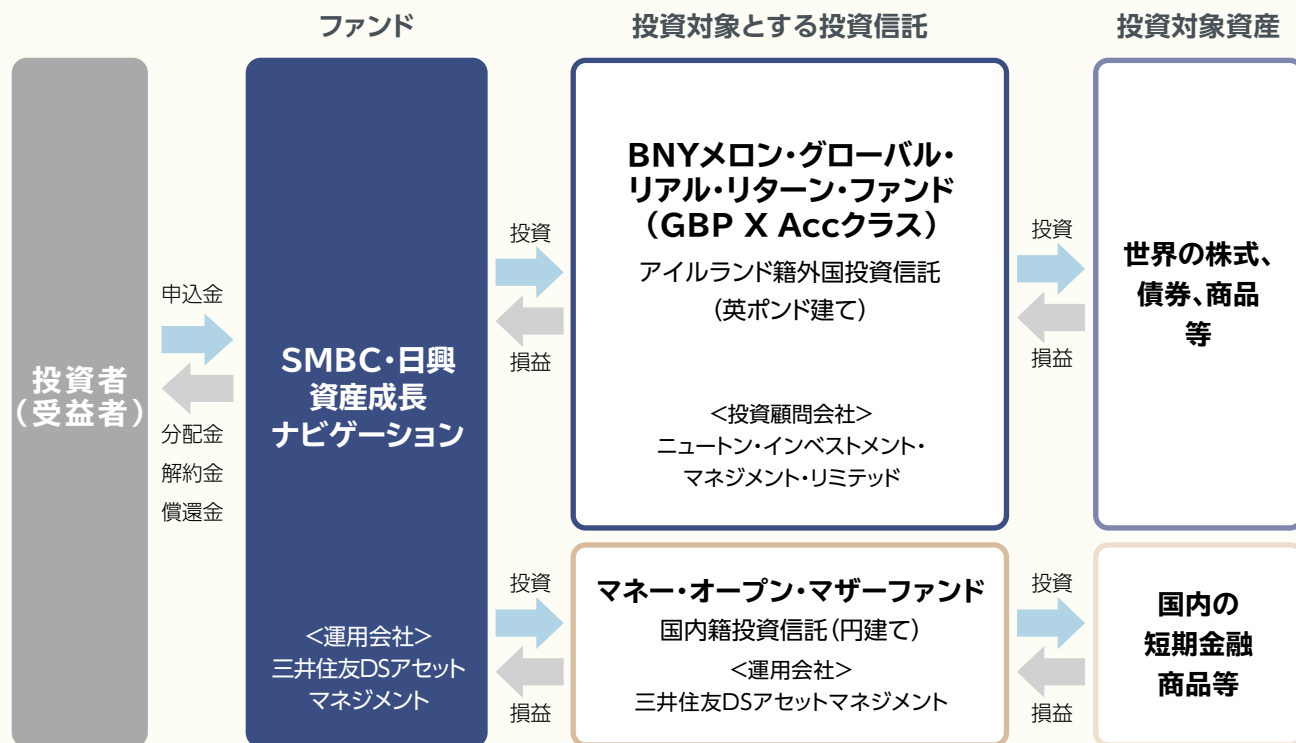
ファンド

投資対象とする投資信託

投資対象資産

投資者
(受益者)

申込金

分配金
解約金
償還金

SMBC・日興
資産成長
ナビゲーション

<運用会社>
三井住友DSアセット
マネジメント

投資

損益

BNYメロン・グローバル・
リアル・リターン・ファンド
(GBP X Accクラス)
アイルランド籍外国投資信託
(英ポンド建て)

<投資顧問会社>
ニュートン・インベストメント・
マネジメント・リミテッド

投資

損益

世界の株式、
債券、商品
等

投資

損益

マネー・オープン・マザーファンド
国内籍投資信託(円建て)
<運用会社>
三井住友DSアセットマネジメント

投資

損益

国内の
短期金融
商品等